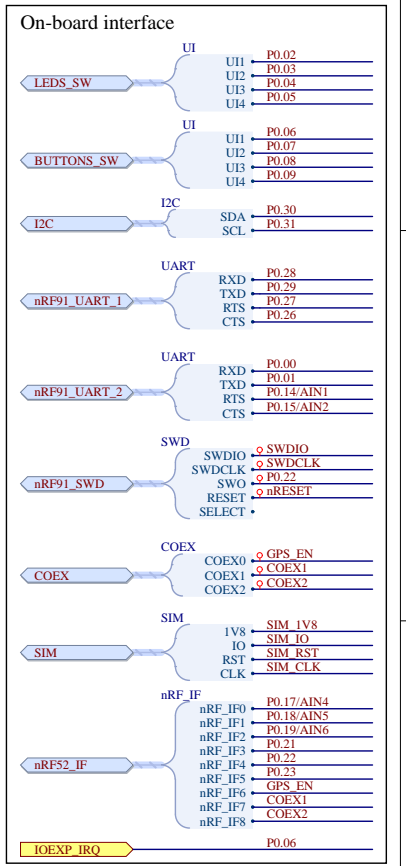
On-board interface

UI
LEDS_SW
UI1 P0.02
UI2 P0.03
UI3 P0.04
UI4 P0.05

UI
BUTTONS_SW
UI1 P0.06
UI2 P0.07
UI3 P0.08
UI4 P0.09

I2C
I2C
SDA P0.30
SCL P0.31

UART
nRF91_UART_1
RXD P0.28
TXD P0.29
RTS P0.27
CTS P0.26

UART
nRF91_UART_2
RXD P0.00
TXD P0.01
RTS P0.14/AIN1
CTS P0.15/AIN2

SWD
nRF91_SWD
SWDIO SWDIO
SWDCLK SWDCLK
SWO P0.22
RESET nRESET
SELECT

COEX
COEX
COEX0 GPS_EN
COEX1 COEX1
COEX2 COEX2

SIM
SIM
1V8 SIM_1V8
IO SIM_IO
RST SIM_RST
CLK SIM_CLK

nRF_IF
nRF52_IF
nRF_IF0 P0.17/AIN4
nRF_IF1 P0.18/AIN5
nRF_IF2 P0.19/AIN6
nRF_IF3 P0.21
nRF_IF4 P0.22
nRF_IF5 P0.23
nRF_IF6 GPS_EN
nRF_IF7 COEX1
nRF_IF8 COEX2

IOEXP_IRQ P0.06